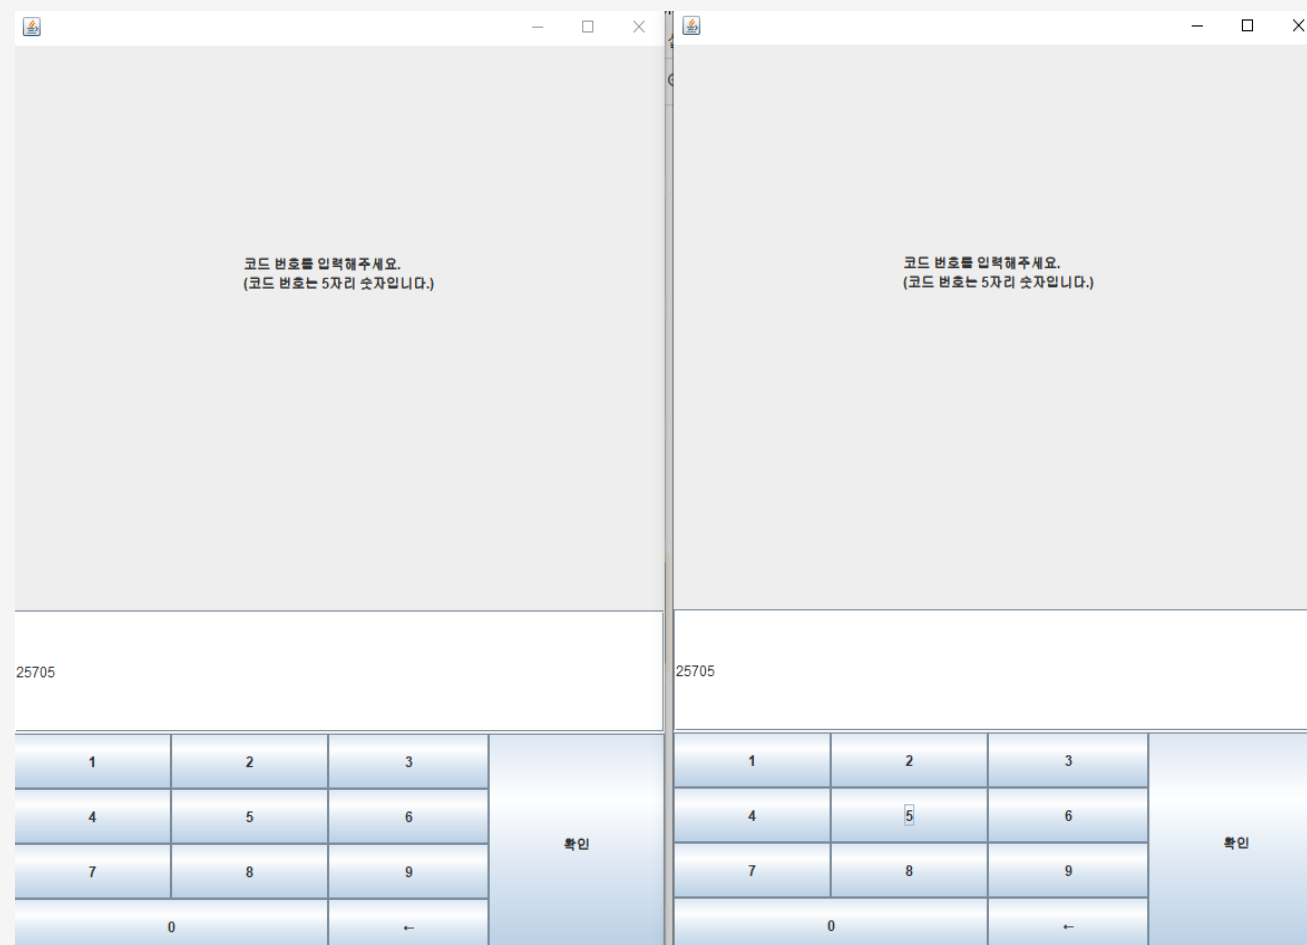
코드 번호를 입력해주세요.
(코드 번호는 5자리 숫자입니다.)

25705

| 1 | 2 | 3 | 확인 |
|---|---|---|---|
| 4 | 5 | 6 | |
| 7 | 8 | 9 | |
| 0 | | ← | |

코드 번호를 입력해주세요.
(코드 번호는 5자리 숫자입니다.)

25705

| 1 | 2 | 3 | 확인 |
|---|---|---|---|
| 4 | 5 | 6 | |
| 7 | 8 | 9 | |
| 0 | | ← | |